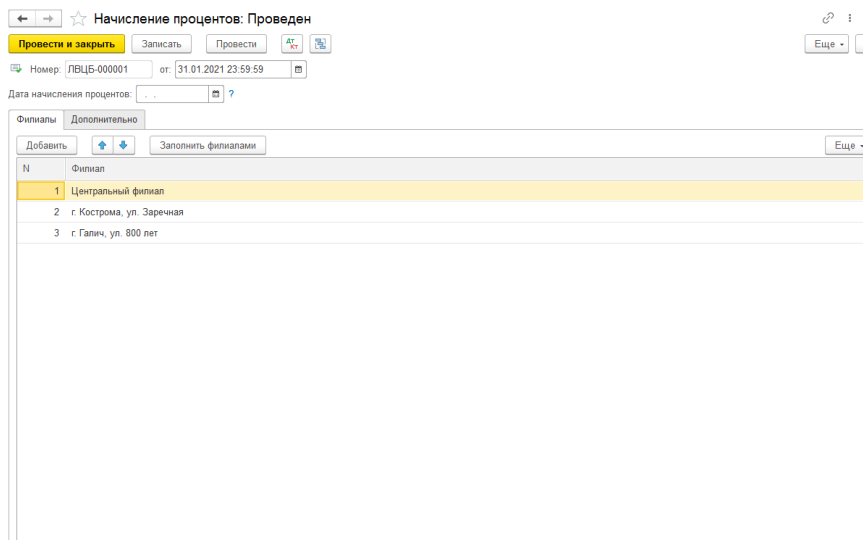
Начисление процентов: Проведен

Провести и закрыть Записать Провести Ещё

Номер: ЛВЦБ-000001 от: 31.01.2021 23:59:59

Дата начисления процентов: . . ?

Филиалы Дополнительно

Добавить Заполнить филиалами Ещё

| N | Филиал |
|---|---|
| 1 | Центральный филиал |
| 2 | г. Кострома, ул. Заречная |
| 3 | г. Галич, ул. 800 лет |